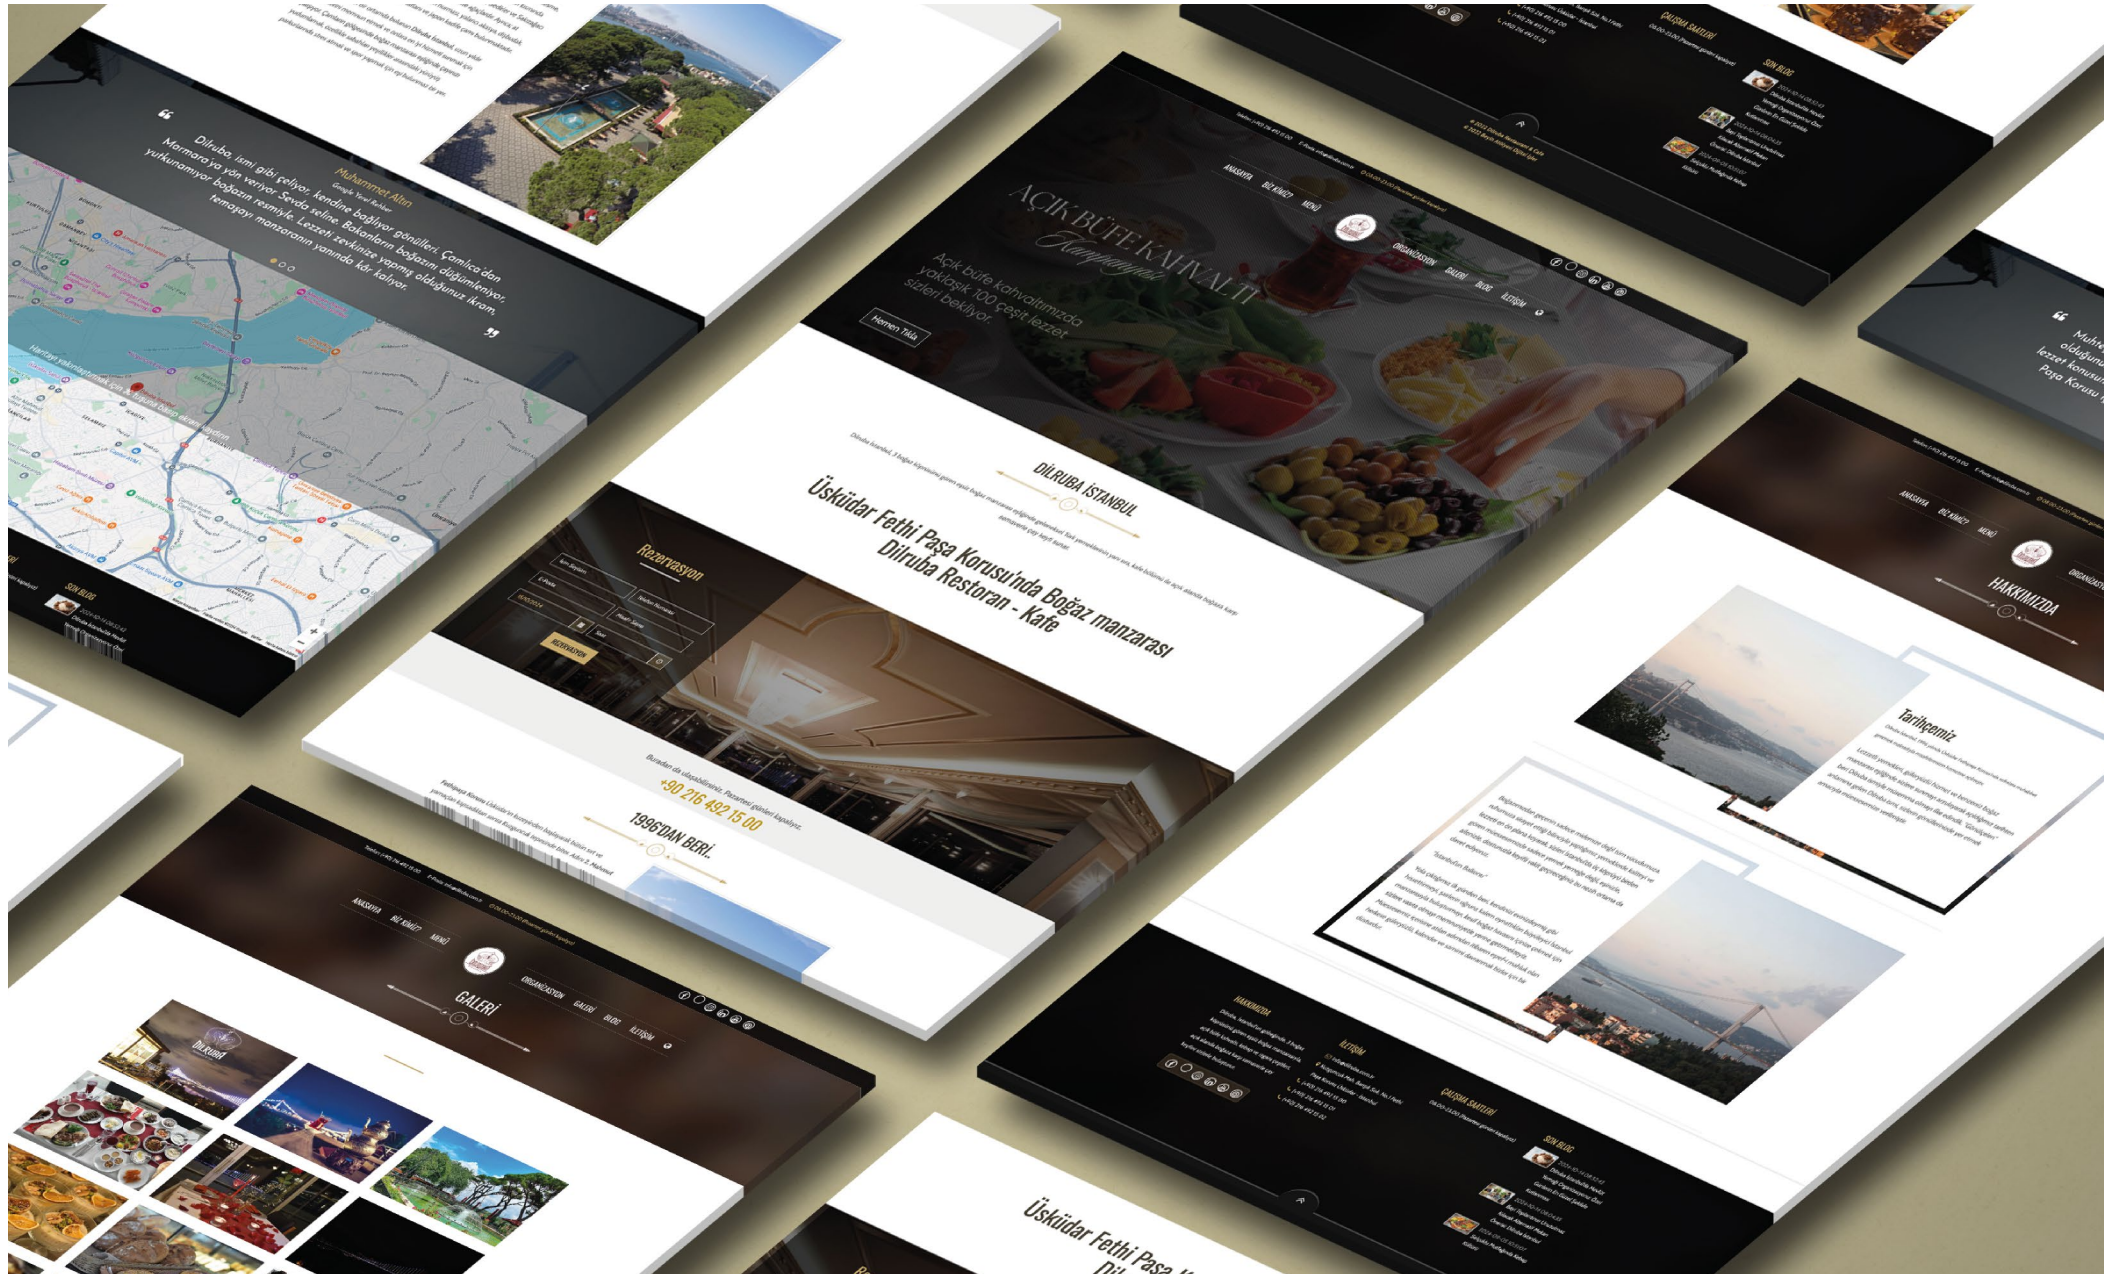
Muhammet Altın

Google Yerel Rehber

Dilruba, ismi gibi çeliyor, kendine bağlıyor gönülleri. Çamlıca'dan Marmara'ya yön veriyor. Sevda seline. Bakanların boğazın düğümleniyor, yutkunamıyor boğazın resmiyle. Lezzeti zevkinize yapmış olduğunuz ikram, temaşayı manzaranın yanında kâr kalıyor.

ÇALIŞMA SAATLERİ

SON BLOG

AÇIK BÜFE KAHVALTI Kampanyası

Açık büfe kahvaltımızda yaklaşık 100 çeşit lezzet sizleri bekliyor.

Hemen Tıkla

ANASAYFA BİZ KİMİZ? MENÜ ORGANİZASYON GALERİ BLOG İLETİŞİM

DİLRUBA İSTANBUL

Üsküdar Fethi Paşa Korusu'nda Boğaz manzarası Dilruba Restoran - Kafe

Rezervasyon

REZERVASYON

Buradan da ulaşabilirsiniz. Pazartesi günleri kapalıyız.

+90 216 492 15 00

1996'DAN BERİ..

HAKKIMIZDA

Tarihçemiz

GALERİ

DİLRUBA

HAKKIMIZDA

İLETİŞİM

ÇALIŞMA SAATLERİ

SON BLOG

Üsküdar Fethi Paşa K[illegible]